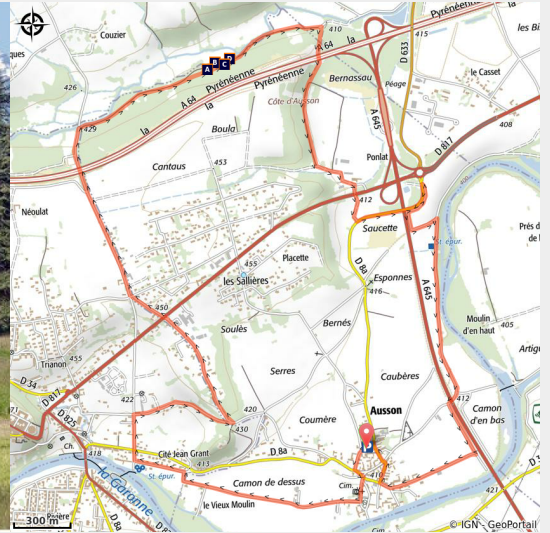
Couzier
426
A
B
C
D
410
415
les Bi
Pyrénéenne
A 64
la
Pyrénéenne
D 633
Bernassau
Péage
le Casset
A 64
Pyrénéenne
la
Côte d'Ausson
A 645
408
429
la
Boula
Ponlat
D 817
Cantaus
453
Néoulat
412
Saucette
St. épur.
Prés d
Placette
455
D 8a
Esponnes
les Salières
416
A 645
450
Soulès
Bernès
Moulin d'en haut
405
455
Trianon
Serres
Caubères
Artig
D 34
D 817
422
412
D 825
420
Coumère
Ausson
Camon d'en bas
430
Ch.
418
Cité Jean Grant
413
D 8a
St. épur.
La Garonne
Camon de dessus
Cim.
421
le Vieux Moulin
Pinère
D 8
300 m
© IGN - GeoPortail